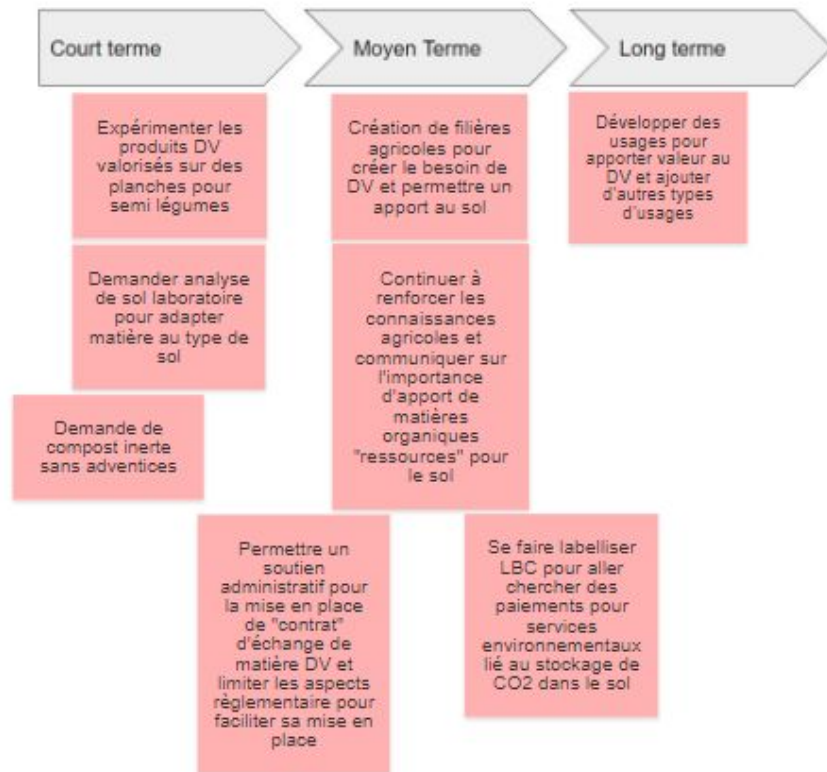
Court terme

Moyen Terme

Long terme

Expérimenter les produits DV valorisés sur des planches pour semi légumes

Demander analyse de sol laboratoire pour adapter matière au type de sol

Demande de compost inerte sans adventices

Création de filières agricoles pour créer le besoin de DV et permettre un apport au sol

Continuer à renforcer les connaissances agricoles et communiquer sur l'importance d'apport de matières organiques "ressources" pour le sol

Développer des usages pour apporter valeur au DV et ajouter d'autres types d'usages

Permettre un soutien administratif pour la mise en place de "contrat" d'échange de matière DV et limiter les aspects règlementaire pour faciliter sa mise en place

Se faire labelliser LBC pour aller chercher des paiements pour services environnementaux lié au stockage de CO2 dans le sol